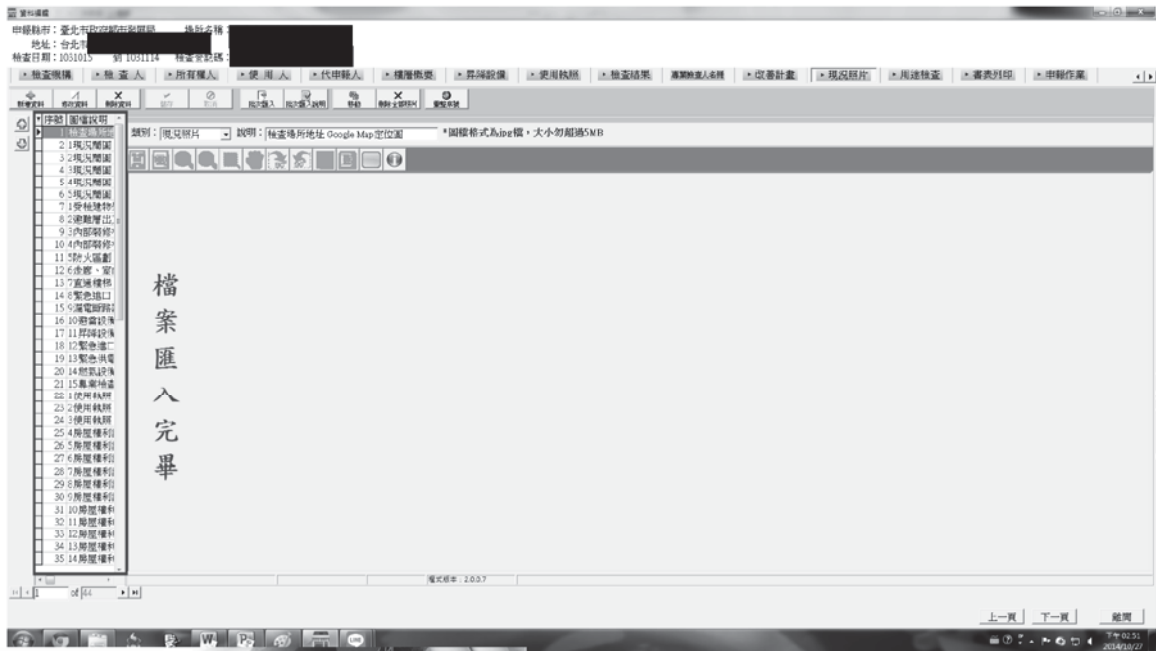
申報縣市：臺北市政府都市發展局 場所名稱：
地址：台北市
檢查日期：1031015 至 1031114 檢查登記碼：

檢查機構 | 檢查人 | 所有權人 | 使用人 | 代申報人 | 樓層概要 | 昇降設備 | 使用執照 | 檢查結果 | 專業檢查人名冊 | 改善計畫 | 現況照片 | 用途檢查 | 書表列印 | 申報作業

新增資料 | 修改資料 | 刪除資料 | 儲存 | 取消 | 批次匯入 | 批次匯入說明 | 移動 | 刪除全部照片 | 重整表號

| 序號 | 圖檔說明 |
|---|---|
| 1 | 檢查場所地 |
| 2 | 1現況照圖 |
| 3 | 2現況照圖 |
| 4 | 3現況照圖 |
| 5 | 4現況照圖 |
| 6 | 5現況照圖 |
| 7 | 1受檢建物 |
| 8 | 2建築層出 |
| 9 | 3內部裝修 |
| 10 | 4內部裝修 |
| 11 | 5防火區劃 |
| 12 | 6走廊、室 |
| 13 | 7直通樓梯 |
| 14 | 8緊急進口 |
| 15 | 9避電避難 |
| 16 | 10避雷設備 |
| 17 | 11昇降設備 |
| 18 | 12緊急進口 |
| 19 | 13緊急供電 |
| 20 | 14照明設備 |
| 21 | 15亂壽檢查 |
| 22 | 1使用執照 |
| 23 | 2使用執照 |
| 24 | 3使用執照 |
| 25 | 4房屋權利 |
| 26 | 5房屋權利 |
| 27 | 6房屋權利 |
| 28 | 7房屋權利 |
| 29 | 8房屋權利 |
| 30 | 9房屋權利 |
| 31 | 10房屋權利 |
| 32 | 11房屋權利 |
| 33 | 12房屋權利 |
| 34 | 13房屋權利 |
| 35 | 14房屋權利 |

類別：現況照片 說明：檢查場所地址 Google Map定位圖 *圖檔格式為jpg檔，大小勿超過5MB

檔案匯入完畢

程式版本：2.0.0.7

1 of 44

上一頁 下一頁 離開

下午 02:51
2014/10/27